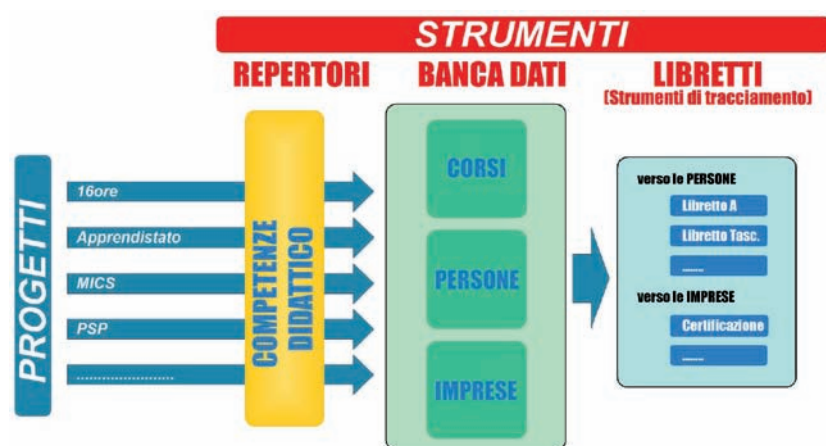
STRUMENTI

REPERTORI

BANCA DATI

LIBRETTI
(Strumenti di tracciamento)

PROGETTI

16ore

Apprendistato

MICS

PSP

.......................

COMPETENZE
DIDATTICO

CORSI

PERSONE

IMPRESE

verso le PERSONE

Libretto A

Libretto Tasc.

.......

verso le IMPRESE

Certificazione

.......